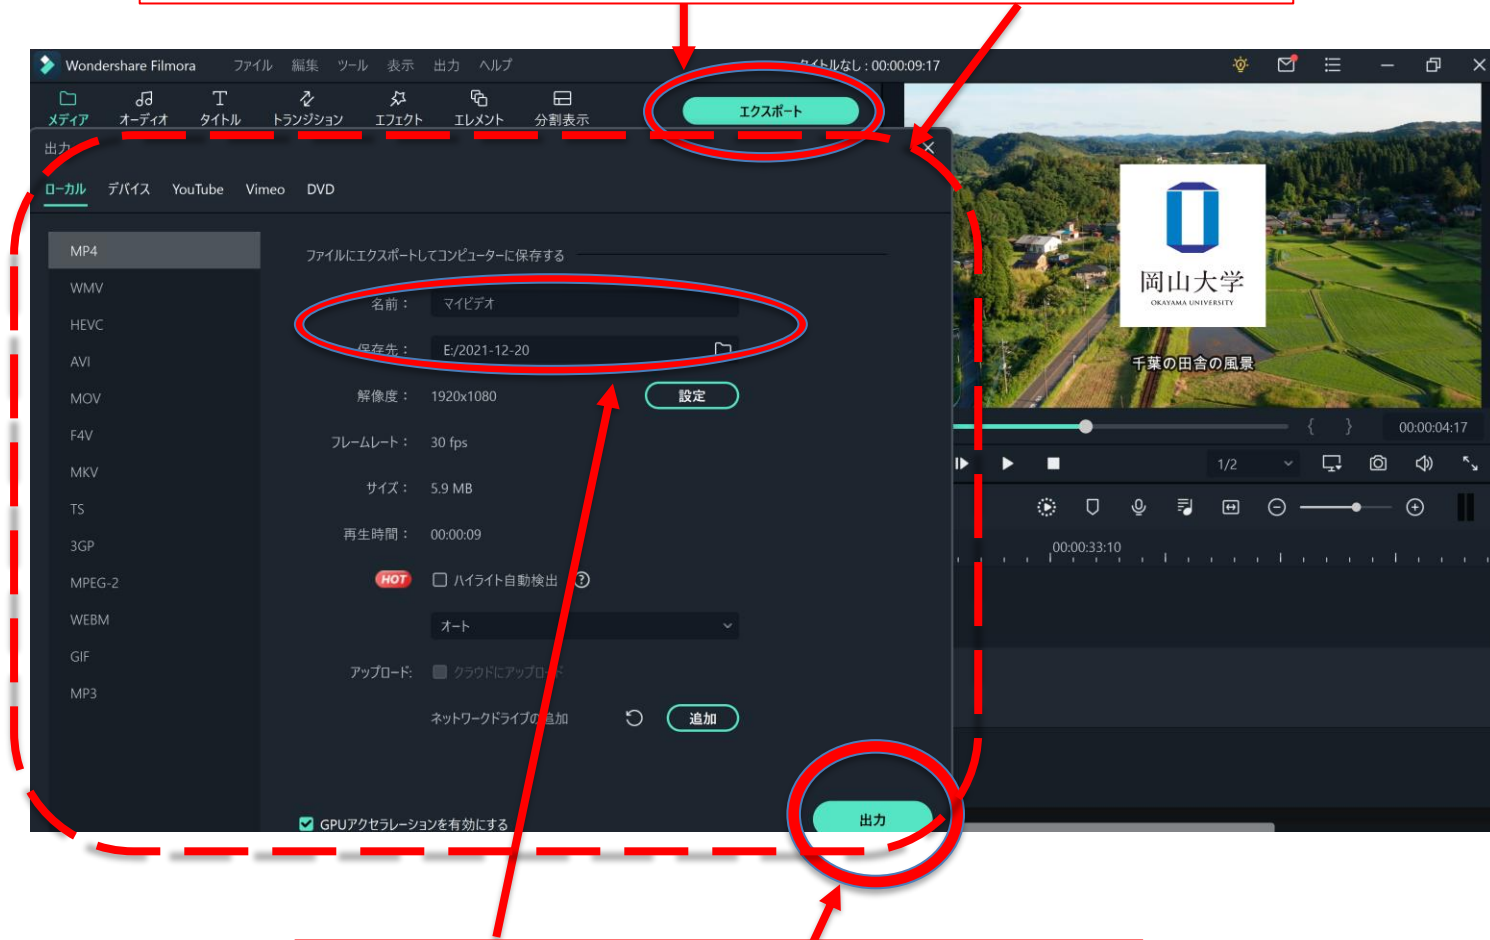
Wondershare Filmora ファイル 編集 ツール 表示 出力 ヘルプ タイトルなし : 00:00:09:17

メディア オーディオ タイトル トランジション エフェクト エレメント 分割表示

エクスポート

出力

ローカル デバイス YouTube Vimeo DVD

MP4
WMV
HEVC
AVI
MOV
F4V
MKV
TS
3GP
MPEG-2
WEBM
GIF
MP3

ファイルにエクスポートしてコンピューターに保存する

名前： マイビデオ

保存先： E:/2021-12-20

解像度： 1920x1080 設定

フレームレート： 30 fps

サイズ： 5.9 MB

再生時間： 00:00:09

HOT ハイライト自動検出 ?

オート

アップロード: クラウドにアップロード

ネットワークドライブの追加 追加

GPUアクセラレーションを有効にする

出力

岡山大学
OKAYAMA UNIVERSITY

千葉の田舎の風景

{ } 00:00:04:17

1/2

00:00:33:10